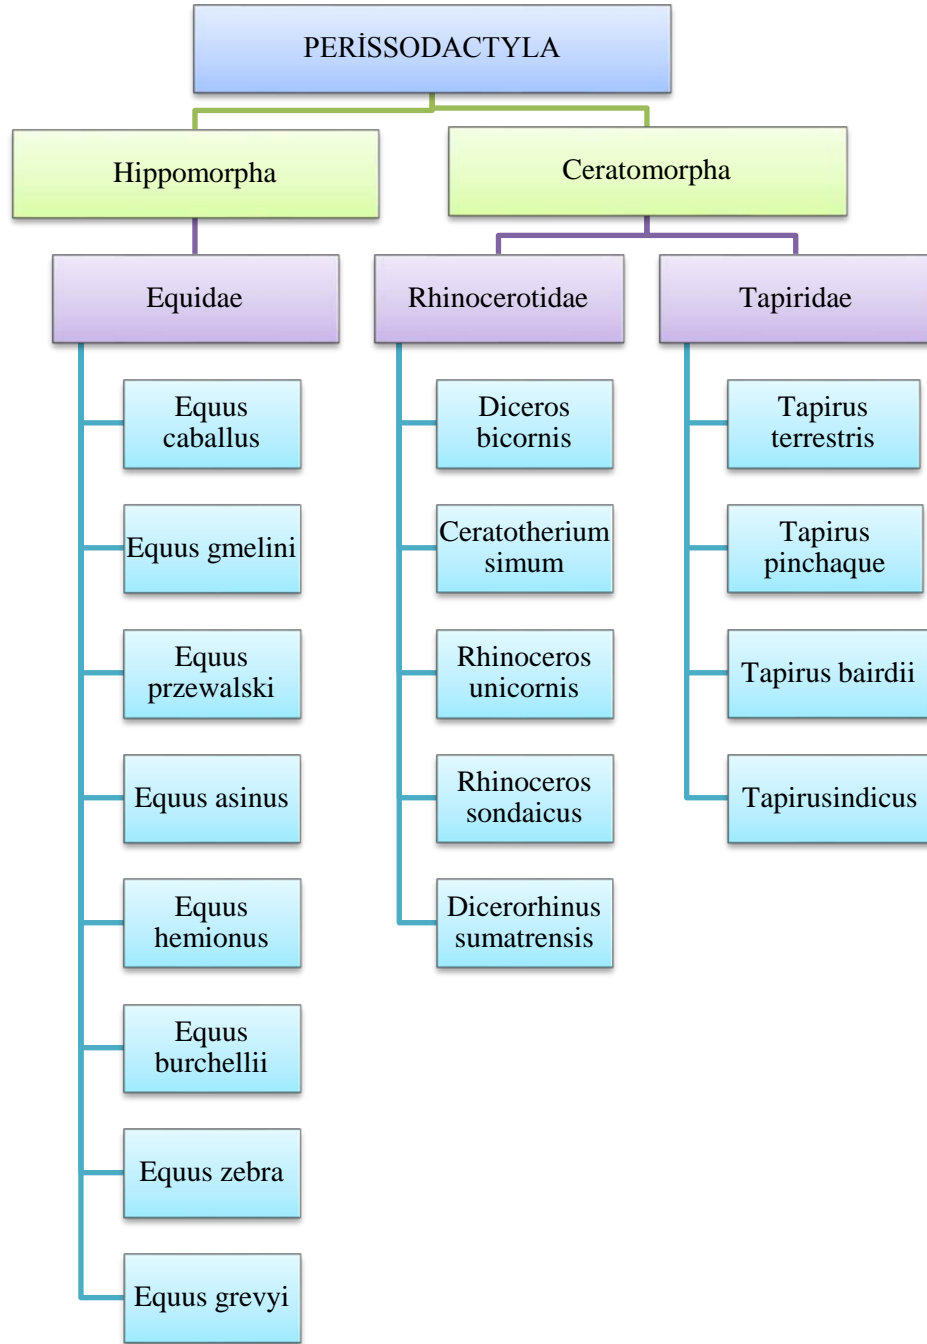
PERİSSODACTYLA

Hippomorpha

Ceratomorpha

Equidae

Rhinocerotidae

Tapiridae

Equus caballus

Equus gmelini

Equus przewalski

Equus asinus

Equus hemionus

Equus burchellii

Equus zebra

Equus grevyi

Diceros bicornis

Ceratotherium simum

Rhinoceros unicornis

Rhinoceros sondaicus

Dicerorhinus sumatrensis

Tapirus terrestris

Tapirus pinchaque

Tapirus bairdii

Tapirusindicus